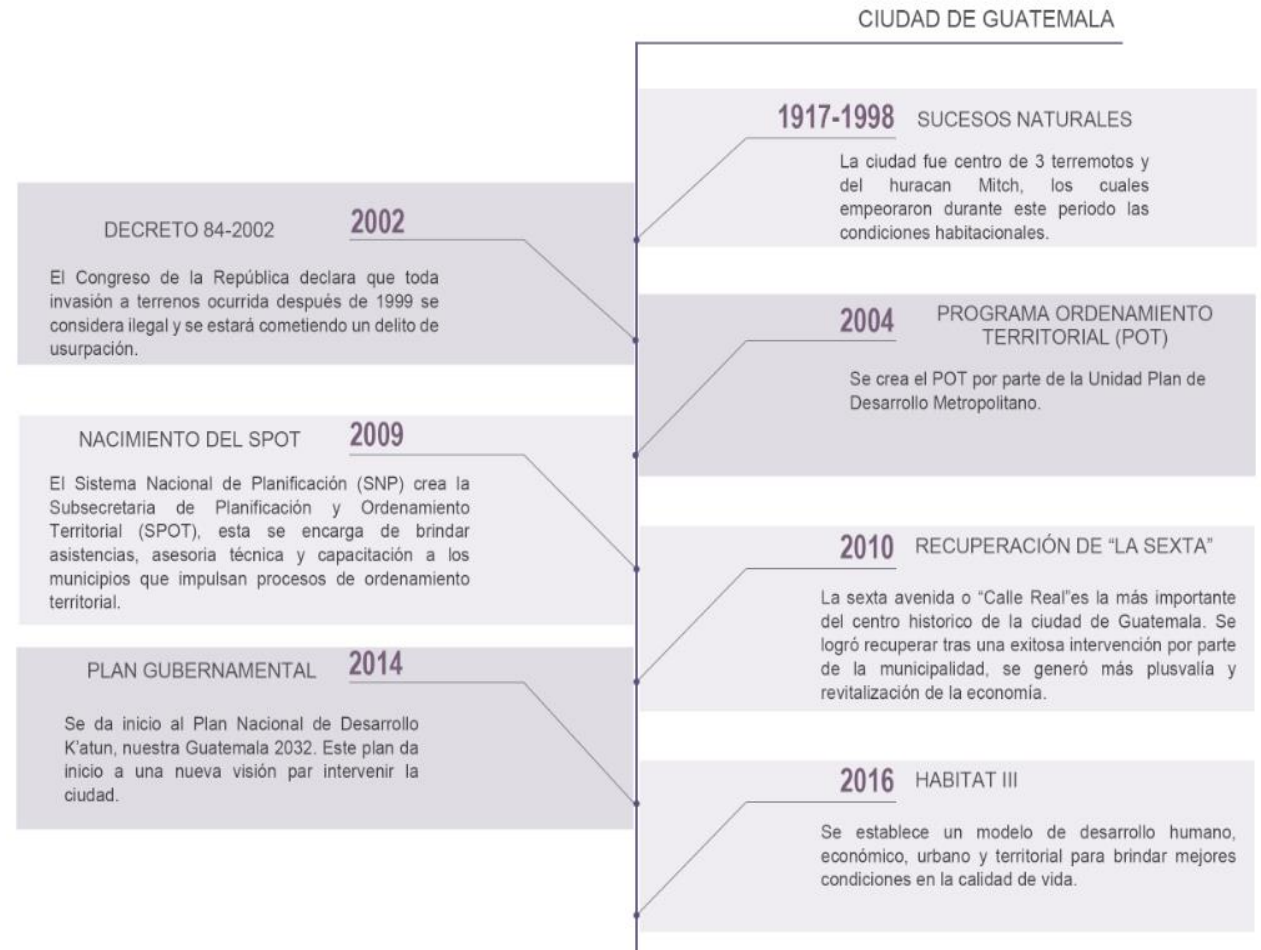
CIUDAD DE GUATEMALA

1917-1998 SUCESOS NATURALES

La ciudad fue centro de 3 terremotos y del huracan Mitch, los cuales empeoraron durante este periodo las condiciones habitacionales.

DECRETO 84-2002 2002

El Congreso de la República declara que toda invasión a terrenos ocurrida después de 1999 se considera ilegal y se estará cometiendo un delito de usurpación.

2004 PROGRAMA ORDENAMIENTO TERRITORIAL (POT)

Se crea el POT por parte de la Unidad Plan de Desarrollo Metropolitano.

NACIMIENTO DEL SPOT 2009

El Sistema Nacional de Planificación (SNP) crea la Subsecretaria de Planificación y Ordenamiento Territorial (SPOT), esta se encarga de brindar asistencias, asesoria técnica y capacitación a los municipios que impulsan procesos de ordenamiento territorial.

2010 RECUPERACIÓN DE "LA SEXTA"

La sexta avenida o "Calle Real"es la más importante del centro historico de la ciudad de Guatemala. Se logró recuperar tras una exitosa intervención por parte de la municipalidad, se generó más plusvalía y revitalización de la economía.

PLAN GUBERNAMENTAL 2014

Se da inicio al Plan Nacional de Desarrollo K'atun, nuestra Guatemala 2032. Este plan da inicio a una nueva visión par intervenir la ciudad.

2016 HABITAT III

Se establece un modelo de desarrollo humano, económico, urbano y territorial para brindar mejores condiciones en la calidad de vida.